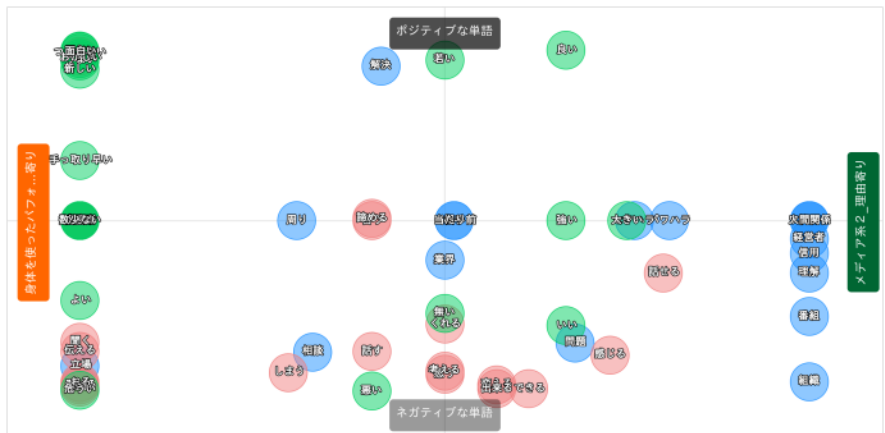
ポジティブな単語
メディア系２_理由寄り
ネガティブな単語
身体を使ったパフォ…寄り

面白い
新しい
解決
若い
良い
手っ取り早い
数少ない
周り
諦める
当たり前
強い
大きい
パワハラ
人間関係
経営者
信用
業界
話せる
理解
よい
無い
くれる
いい
問題
番組
感じる
伝える
立場
相談
話す
しまう
考える
悪い
出来る
できる
組織